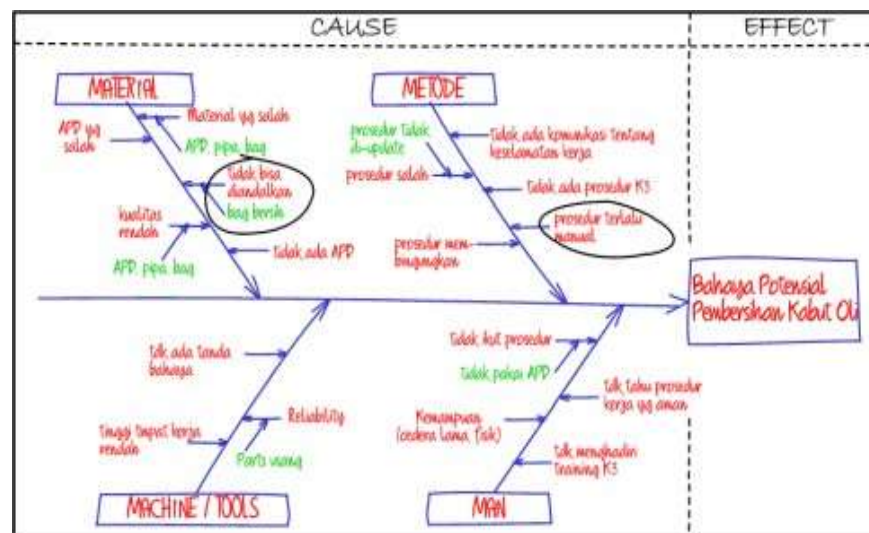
CAUSE

EFFECT

MATERIAL

Material yg salah

APD yg salah

APD, pipa, bag

tidak bisa diandalkan

bag bersih

kualitas rendah

tidak ada APD

APD, pipa, bag

METODE

prosedur tidak di-update

tidak ada komunikasi tentang keselamatan kerja

prosedur salah

tidak ada prosedur K3

prosedur terlalu manual

prosedur membingungkan

Bahaya Potensial Pembersihan Kabut Oli

tdk ada tanda bahaya

Reliability

tinggi tempat kerja rendah

Parts usang

MACHINE / TOOLS

tidak ikut prosedur

tidak pakai APD

tdk tahu prosedur kerja yg aman

Kemampuan (cedera lama, fisik)

tdk menghadiri training K3

MAN